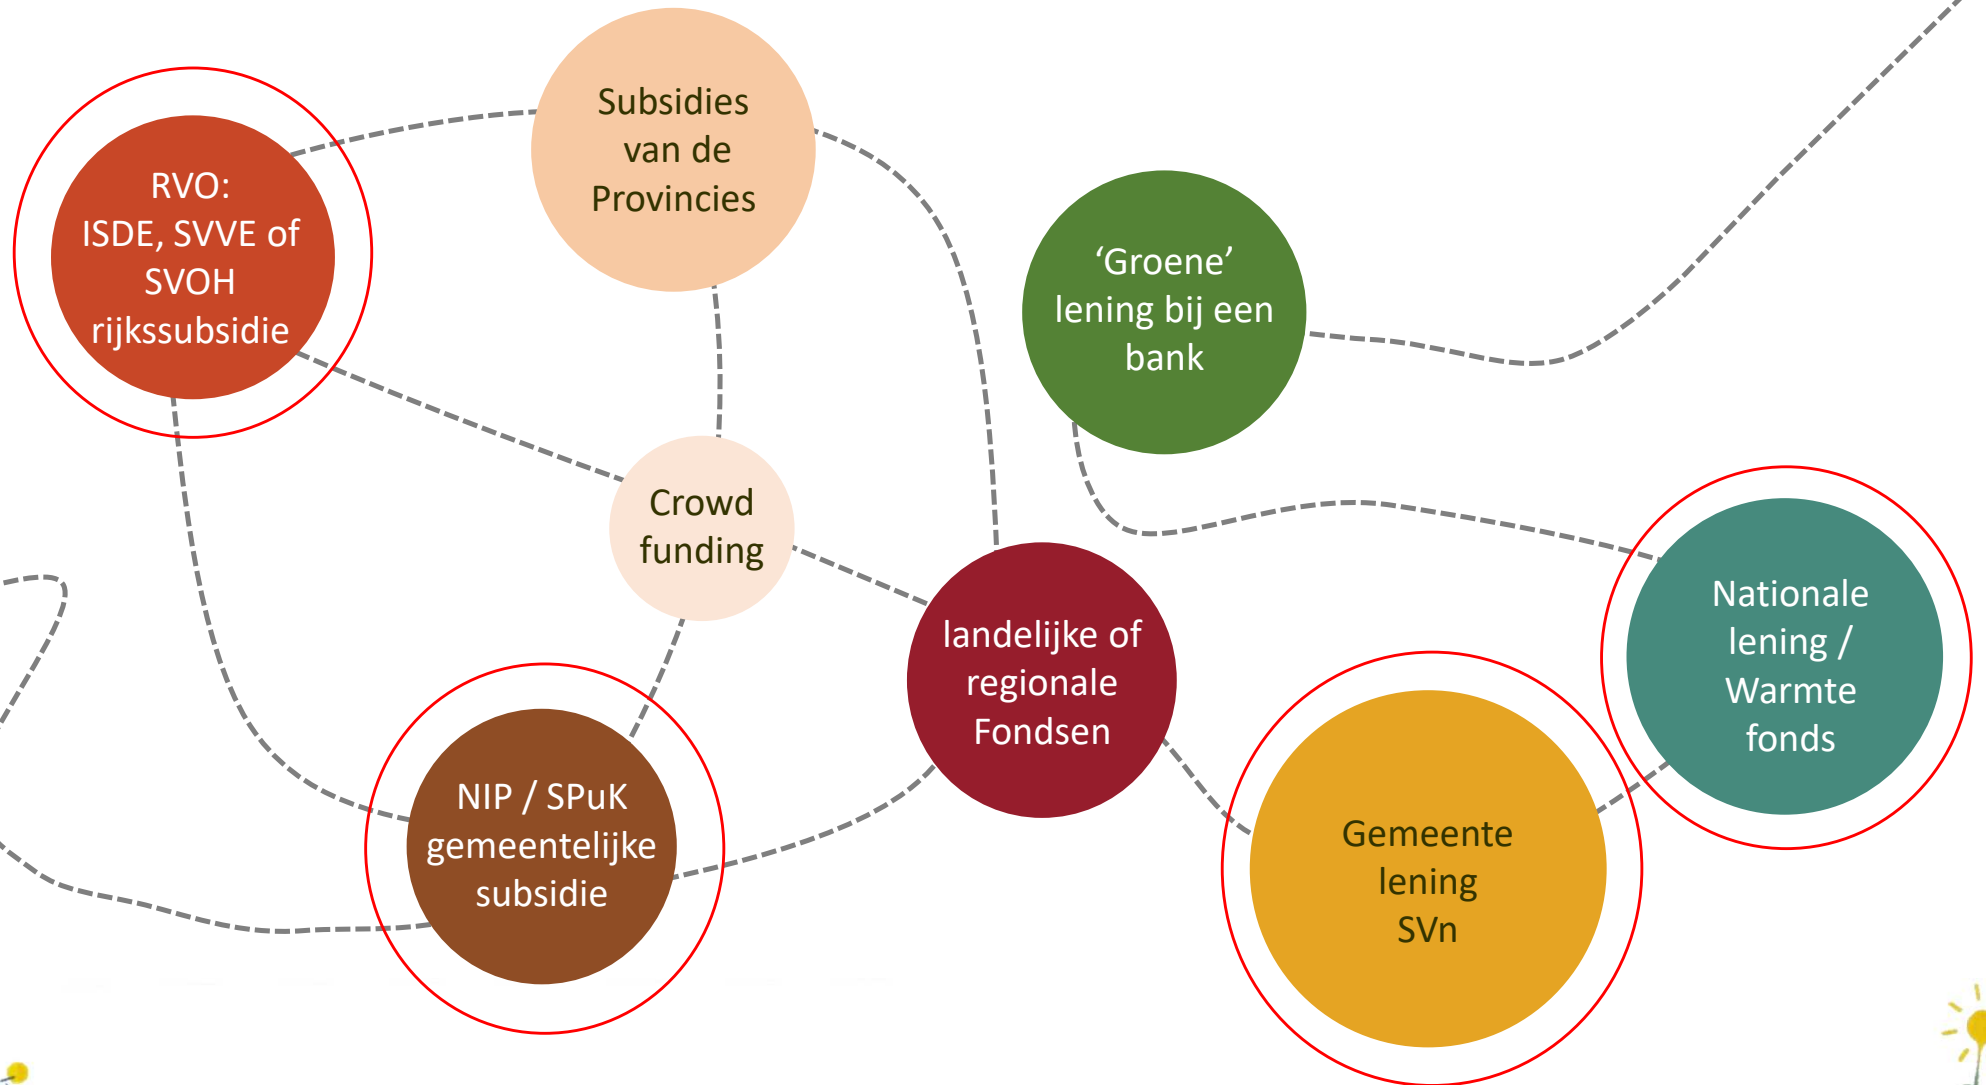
RVO:
ISDE, SVVE of
SVOH
rijkssubsidie

Subsidies
van de
Provincies

'Groene'
lening bij een
bank

Crowd
funding

landelijke of
regionale
Fondsen

Nationale
lening /
Warmte
fonds

NIP / SPuK
gemeentelijke
subsidie

Gemeente
lening
SVn